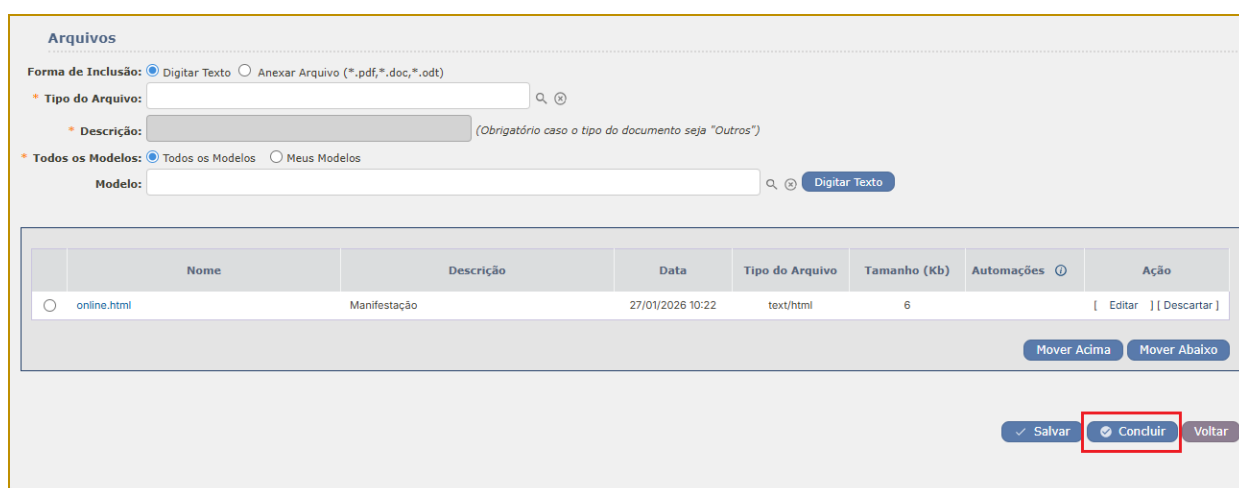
Arquivos

Forma de Inclusão: Digitar Texto Anexar Arquivo (*.pdf,*.doc,*.odt)
* Tipo do Arquivo:
* Descrição: (Obrigatório caso o tipo do documento seja "Outros")
* Todos os Modelos: Todos os Modelos Meus Modelos
Modelo: Digitar Texto

| | Nome | Descrição | Data | Tipo do Arquivo | Tamanho (Kb) | Automações | Ação |
|---|---|---|---|---|---|---|---|
| | online.html | Manifestação | 27/01/2026 10:22 | text/html | 6 | | [ Editar ] [ Descartar ] |

Mover Acima Mover Abaixo

Salvar Concluir Voltar